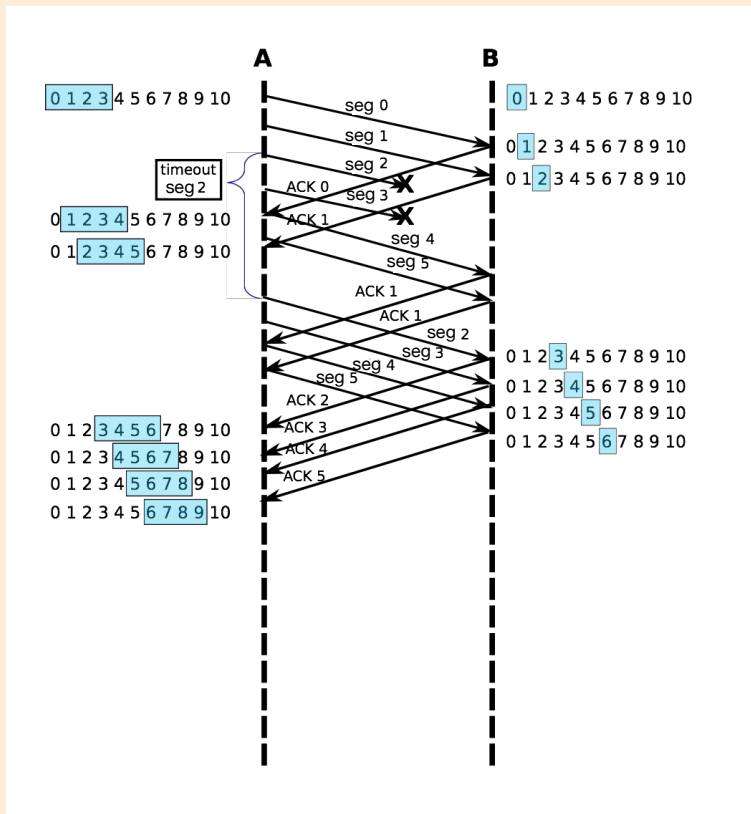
A

B

0 1 2 3 4 5 6 7 8 9 10

seg 0

0 1 2 3 4 5 6 7 8 9 10

seg 1

0 1 2 3 4 5 6 7 8 9 10

timeout seg 2

seg 2

0 1 2 3 4 5 6 7 8 9 10

ACK 0

seg 3

0 1 2 3 4 5 6 7 8 9 10

ACK 1

seg 4

0 1 2 3 4 5 6 7 8 9 10

seg 5

ACK 1

ACK 1

seg 2

seg 3

0 1 2 3 4 5 6 7 8 9 10

seg 4

seg 5

0 1 2 3 4 5 6 7 8 9 10

ACK 2

0 1 2 3 4 5 6 7 8 9 10

0 1 2 3 4 5 6 7 8 9 10

ACK 3

0 1 2 3 4 5 6 7 8 9 10

0 1 2 3 4 5 6 7 8 9 10

ACK 4

0 1 2 3 4 5 6 7 8 9 10

ACK 5

0 1 2 3 4 5 6 7 8 9 10